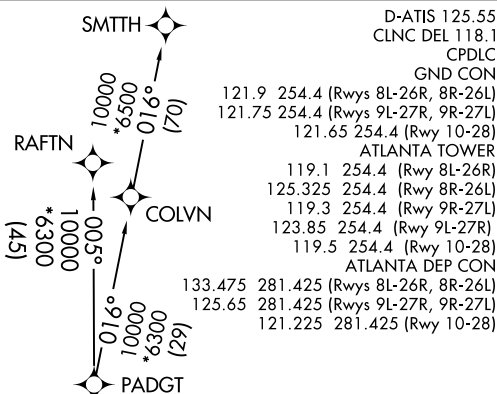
SMTTH

10000
*6500
016°
(70)

RAFTN

10000
*6300
005°
(45)

COLVN

016°
10000
*6300
(29)

PADGT

D-ATIS 125.55
CLNC DEL 118.1
CPDLC
GND CON
121.9 254.4 (Rwys 8L-26R, 8R-26L)
121.75 254.4 (Rwys 9L-27R, 9R-27L)
121.65 254.4 (Rwy 10-28)
ATLANTA TOWER
119.1 254.4 (Rwy 8L-26R)
125.325 254.4 (Rwy 8R-26L)
119.3 254.4 (Rwy 9R-27L)
123.85 254.4 (Rwy 9L-27R)
119.5 254.4 (Rwy 10-28)
ATLANTA DEP CON
133.475 281.425 (Rwys 8L-26R, 8R-26L)
125.65 281.425 (Rwys 9L-27R, 9R-27L)
121.225 281.425 (Rwy 10-28)